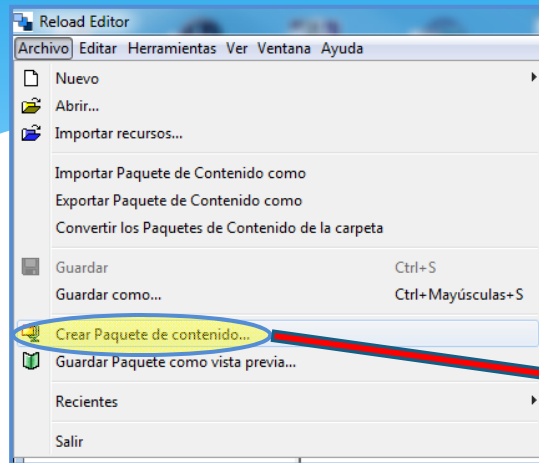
Reload Editor

Archivo Editar Herramientas Ver Ventana Ayuda

Nuevo

Abrir...

Importar recursos...

Importar Paquete de Contenido como

Exportar Paquete de Contenido como

Convertir los Paquetes de Contenido de la carpeta

Guardar Ctrl+S

Guardar como... Ctrl+Mayúsculas+S

Crear Paquete de contenido...

Guardar Paquete como vista previa...

Recientes

Salir